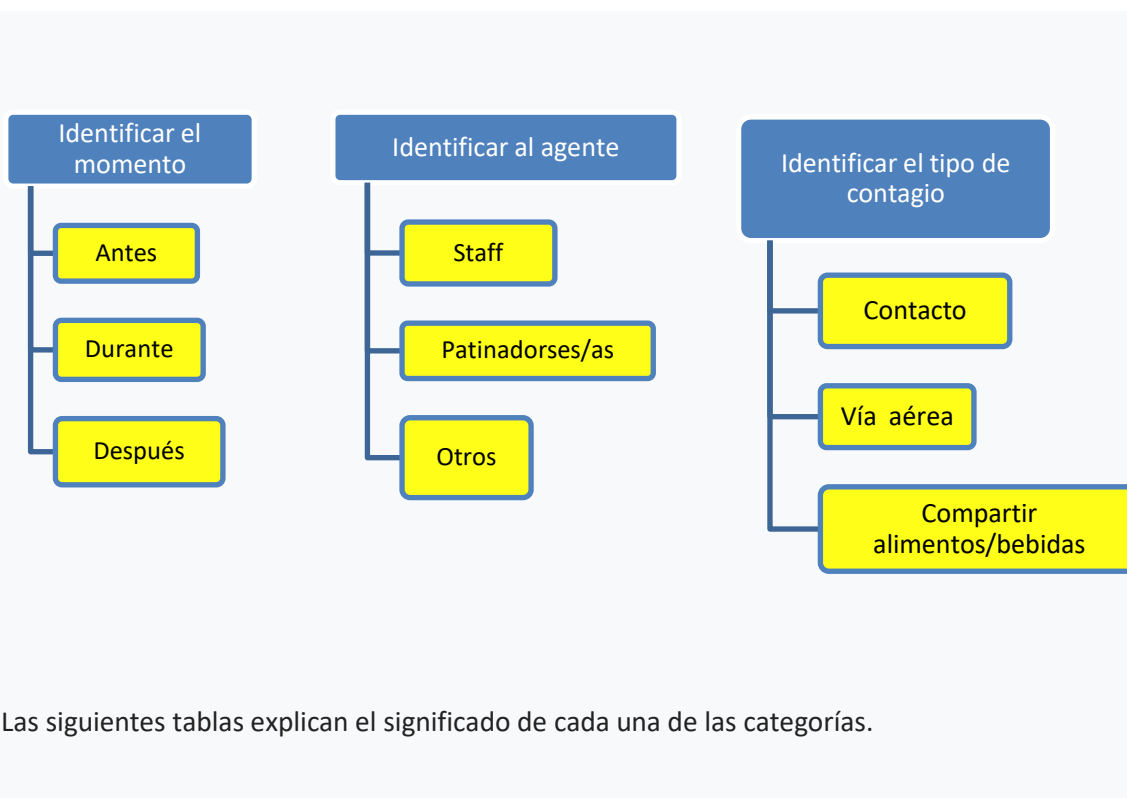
Identificar el momento

Antes

Durante

Después

Identificar al agente

Staff

Patinadorses/as

Otros

Identificar el tipo de contagio

Contacto

Vía aérea

Compartir alimentos/bebidas

Las siguientes tablas explican el significado de cada una de las categorías.